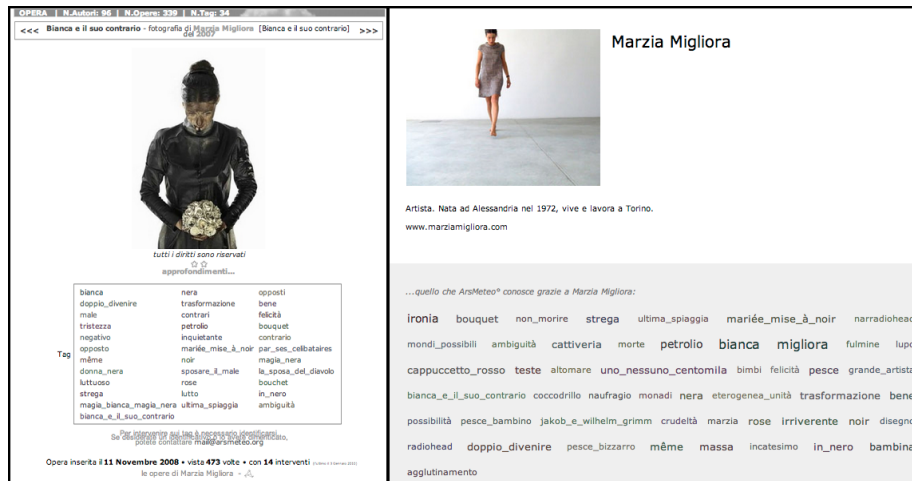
OPERA | N.Autori: 96 | N.Opere: 339 | N.Tag: 34

<<< Bianca e il suo contrario - fotografia di Marzia Migliora del 2007 [Bianca e il suo contrario] >>>

tutti i diritti sono riservati

approfondimenti...

| Tag | | | |
|---|---|---|---|
| | bianca | nera | opposti |
| | doppio_divenire | trasformazione | bene |
| | male | contrari | felicità |
| | tristezza | petrolio | bouquet |
| | negativo | inquietante | contrario |
| | opposto | mariée_mise_à_noir | par_ses_celibataires |
| | même | noir | magia_nera |
| | donna_nera | sposare_il_male | la_sposa_del_diavolo |
| | luttuoso | rose | bouchet |
| | strega | lutto | in_nero |
| | magia_bianca_magia_nera | ultima_spiaggia | ambiguità |
| | bianca_e_il_suo_contrario | | |

Per intervenire sui tag è necessario identificarsi. Se desideri un identificativo o lo avessi dimenticato, potete contattare mail@arsmeteo.org

Opera inserita il 11 Novembre 2008 • vista 473 volte • con 14 interventi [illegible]

le opere di Marzia Migliora

Marzia Migliora

Artista. Nata ad Alessandria nel 1972, vive e lavora a Torino.

www.marziamigliora.com

...quello che ArsMeteo® conosce grazie a Marzia Migliora:

ironia bouquet non_morire strega ultima_spiaggia mariée_mise_à_noir narradiohead mondi_possibili ambiguità cattiveria morte petrolio bianca migliora fulmine lupo cappuccetto_rosso teste altomare uno_nessuno_centomila bimbi felicità pesce grande_artista bianca_e_il_suo_contrario coccodrillo naufragio monadi nera eterogenea_unità trasformazione bene possibilità pesce_bambino jakob_e_wilhelm_grimm crudeltà marzia rose irriverente noir disegno radiohead doppio_divenire pesce_bizzarro même massa incatesimo in_nero bambina agglutinamento